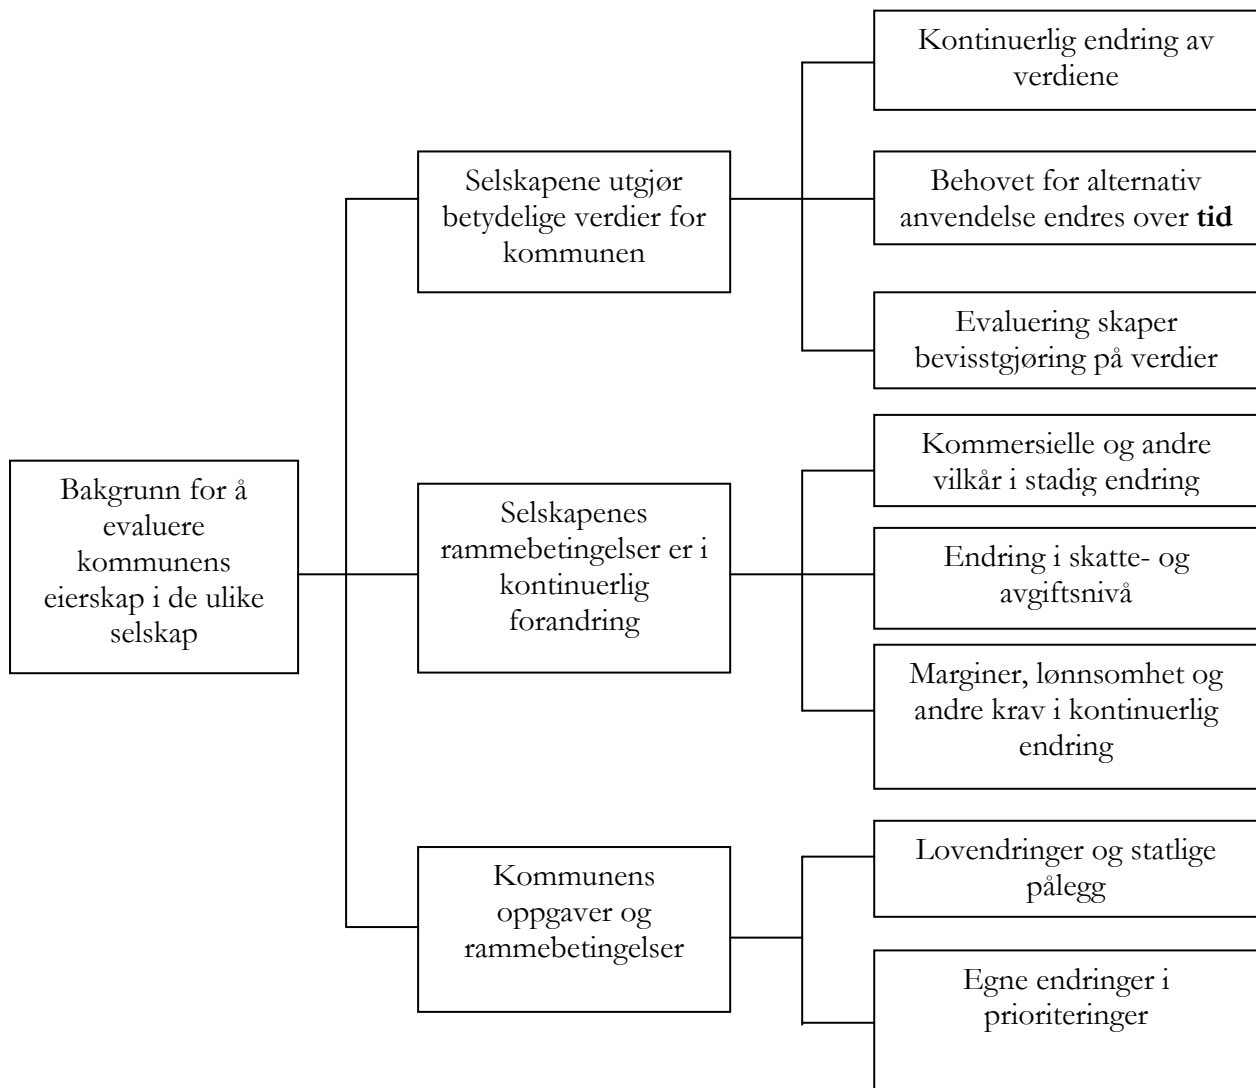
Bakgrunn for å evaluere kommunens eierskap i de ulike selskap

Selskapene utgjør betydelige verdier for kommunen

Kontinuerlig endring av verdiene

Behovet for alternativ anvendelse endres over **tid**

Evaluering skaper bevisstgjøring på verdier

Selskapenes rammebetingelser er i kontinuerlig forandring

Kommersielle og andre vilkår i stadig endring

Endring i skatte- og avgiftsnivå

Marginer, lønnsomhet og andre krav i kontinuerlig endring

Kommunens oppgaver og rammebetingelser

Lovendringer og statlige pålegg

Egne endringer i prioriteringer